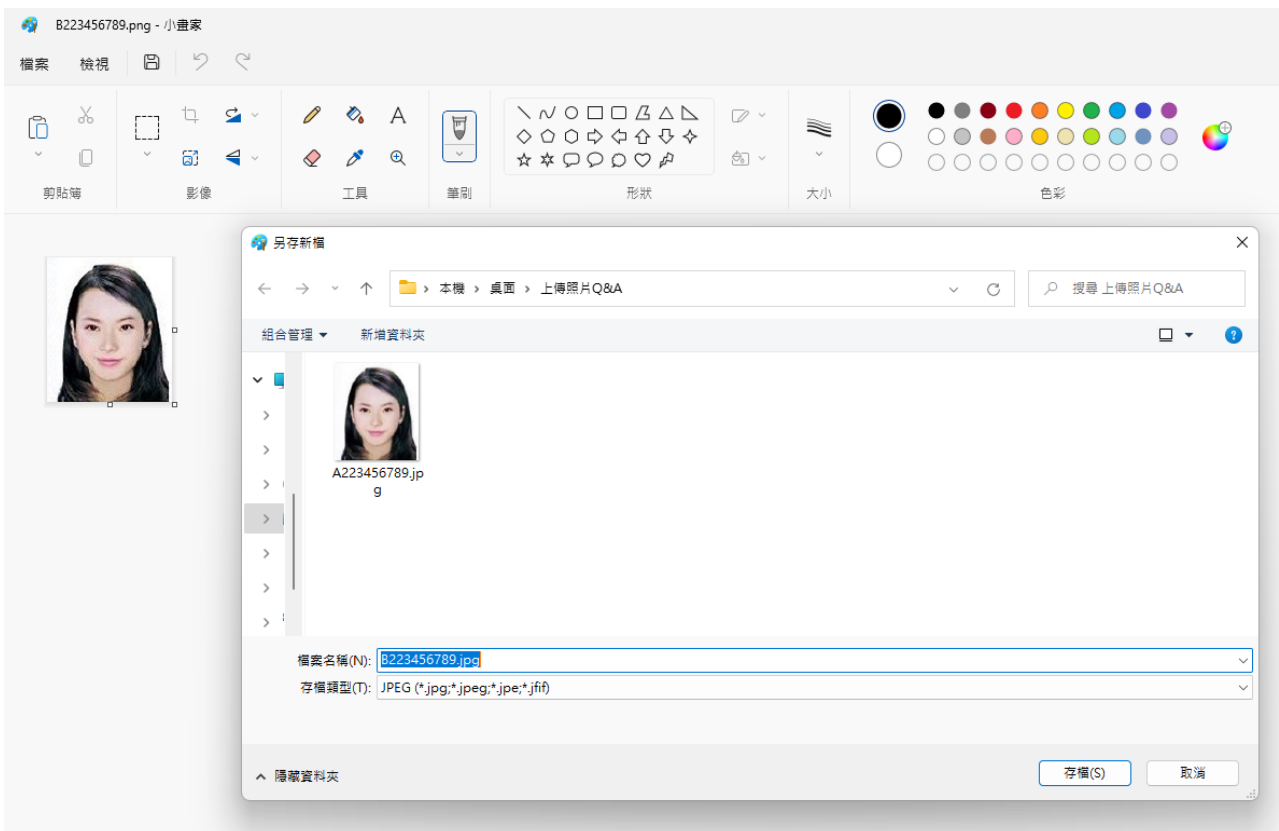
B223456789.png - 小畫家

檔案 檢視

剪貼簿 影像 工具 筆刷 形狀 大小 色彩

A

另存新檔

本機 › 桌面 › 上傳照片Q&A

搜尋 上傳照片Q&A

組合管理 ▾ 新增資料夾

A223456789.jpg

檔案名稱(N): B223456789.jpg

存檔類型(T): JPEG (*.jpg;*.jpeg;*.jpe;*.jfif)

隱藏資料夾

存檔(S) 取消